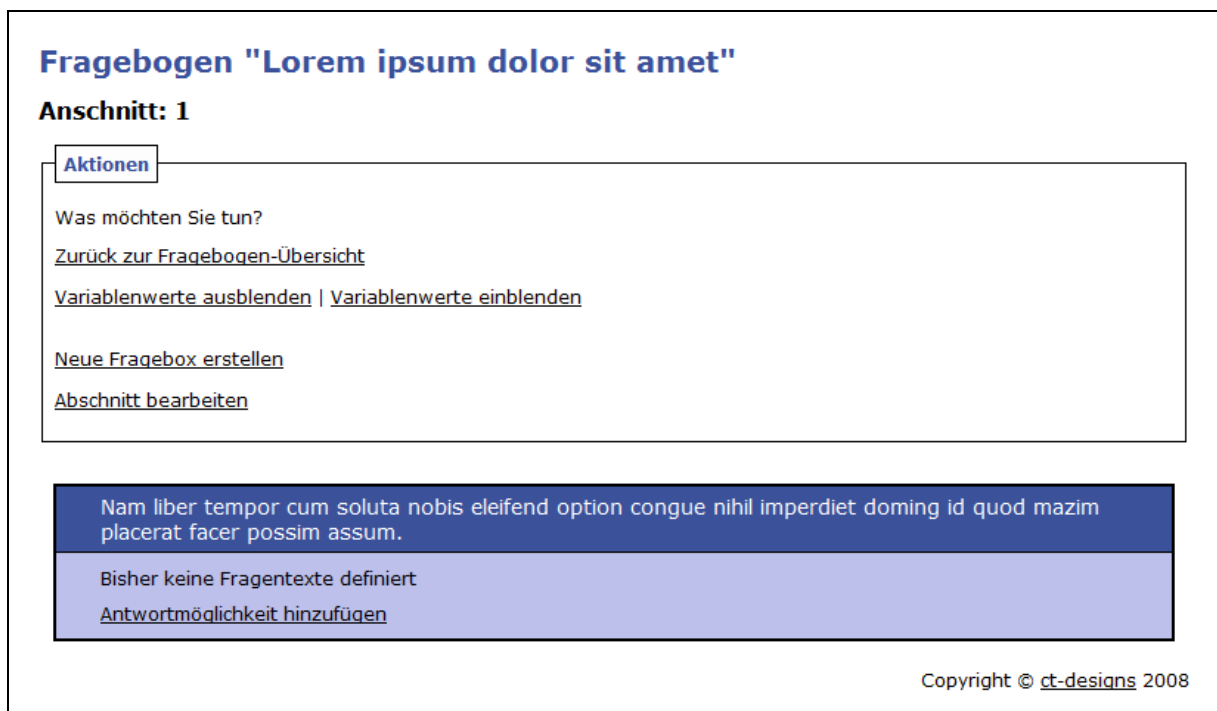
Fragebogen "Lorem ipsum dolor sit amet"

Anschnitt: 1

Aktionen

Was möchten Sie tun?

Zurück zur Fragebogen-Übersicht

Variablenwerte ausblenden | Variablenwerte einblenden

Neue Fragebox erstellen

Abschnitt bearbeiten

Nam liber tempor cum soluta nobis eleifend option congue nihil imperdiet doming id quod mazim placerat facer possim assum.

Bisher keine Fragentexte definiert

Antwortmöglichkeit hinzufügen

Copyright © ct-designs 2008